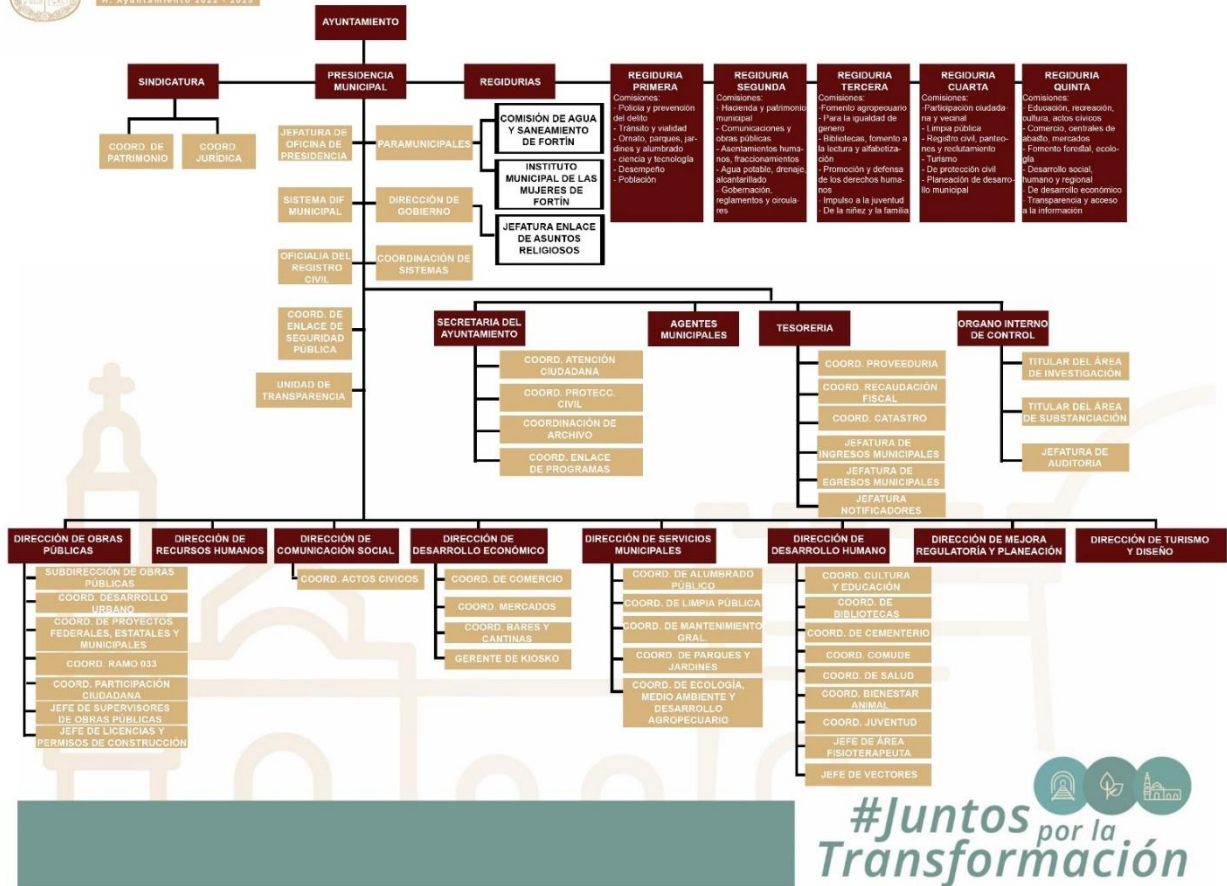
H. Ayuntamiento 2022 - 2025

AYUNTAMIENTO

SINDICATURA

PRESIDENCIA MUNICIPAL

REGIDURIAS

REGIDURIA PRIMERA
Comisiones:
- Policía y prevención del delito
- Tránsito y vialidad
- Ornato, parques, jardines y alumbrado
- ciencia y tecnología
- Desempeño
- Población

REGIDURIA SEGUNDA
Comisiones:
- Hacienda y patrimonio municipal
- Comunicaciones y obras públicas
- Asentamientos humanos, fraccionamientos
- Agua potable, drenaje, alcantarillado
- Gobernación, reglamentos y circulares

REGIDURIA TERCERA
Comisiones:
-Fomento agropecuario
- Para la igualdad de genero
- Bibliotecas, fomento a la lectura y alfabetización
- Promoción y defensa de los derechos humanos
- Impulso a la juventud
- De la niñez y la familia

REGIDURIA CUARTA
Comisiones:
-Participación ciudadana y vecinal
- Limpia pública
- Registro civil, panteones y reclutamiento
- Turismo
- De protección civil
- Planeación de desarrollo municipal

REGIDURIA QUINTA
Comisiones:
- Educación, recreación, cultura, actos civicos
- Comercio, centrales de abasto, mercados
- Fomento forestal, ecología
- Desarrollo social, humano y regional
- De desarrollo económico
- Transparencia y acceso a la información

COORD. DE PATRIMONIO

COORD. JURÍDICA

JEFATURA DE OFICINA DE PRESIDENCIA

PARAMUNICIPALES

COMISIÓN DE AGUA Y SANEAMIENTO DE FORTÍN

INSTITUTO MUNICIPAL DE LAS MUJERES DE FORTÍN

SISTEMA DIF MUNICIPAL

DIRECCIÓN DE GOBIERNO

JEFATURA ENLACE DE ASUNTOS RELIGIOSOS

OFICIALIA DEL REGISTRO CIVIL

COORDINACIÓN DE SISTEMAS

COORD. DE ENLACE DE SEGURIDAD PÚBLICA

UNIDAD DE TRANSPARENCIA

SECRETARIA DEL AYUNTAMIENTO

COORD. ATENCIÓN CIUDADANA

COORD. PROTECC. CIVIL

COORDINACIÓN DE ARCHIVO

COORD. ENLACE DE PROGRAMAS

AGENTES MUNICIPALES

TESORERIA

COORD. PROVEEDURIA

COORD. RECAUDACIÓN FISCAL

COORD. CATASTRO

JEFATURA DE INGRESOS MUNICIPALES

JEFATURA DE EGRESOS MUNICIPALES

JEFATURA NOTIFICADORES

ORGANO INTERNO DE CONTROL

TITULAR DEL ÁREA DE INVESTIGACIÓN

TITULAR DEL ÁREA DE SUBSTANCIACIÓN

JEFATURA DE AUDITORIA

DIRECCIÓN DE OBRAS PÚBLICAS

SUBDIRECCIÓN DE OBRAS PÚBLICAS

COORD. DESARROLLO URBANO

COORD. DE PROYECTOS FEDERALES, ESTATALES Y MUNICIPALES

COORD. RAMO 033

COORD. PARTICIPACIÓN CIUDADANA

JEFE DE SUPERVISORES DE OBRAS PÚBLICAS

JEFE DE LICENCIAS Y PERMISOS DE CONSTRUCCIÓN

DIRECCIÓN DE RECURSOS HUMANOS

DIRECCIÓN DE COMUNICACIÓN SOCIAL

COORD. ACTOS CIVICOS

DIRECCIÓN DE DESARROLLO ECONÓMICO

COORD. DE COMERCIO

COORD. MERCADOS

COORD. BARES Y CANTINAS

GERENTE DE KIOSKO

DIRECCIÓN DE SERVICIOS MUNICIPALES

COORD. DE ALUMBRADO PÚBLICO

COORD. DE LIMPIA PÚBLICA

COORD. DE MANTENIMIENTO GRAL.

COORD. DE PARQUES Y JARDINES

COORD. DE ECOLOGÍA, MEDIO AMBIENTE Y DESARROLLO AGROPECUARIO

DIRECCIÓN DE DESARROLLO HUMANO

COORD. CULTURA Y EDUCACIÓN

COORD. DE BIBLIOTECAS

COORD. DE CEMENTERIO

COORD. COMUDE

COORD. DE SALUD

COORD. BIENESTAR ANIMAL

COORD. JUVENTUD

JEFE DE ÁREA FISIOTERAPEUTA

JEFE DE VECTORES

DIRECCIÓN DE MEJORA REGULATORÍA Y PLANEACIÓN

DIRECCIÓN DE TURISMO Y DISEÑO

#Juntos por la Transformación